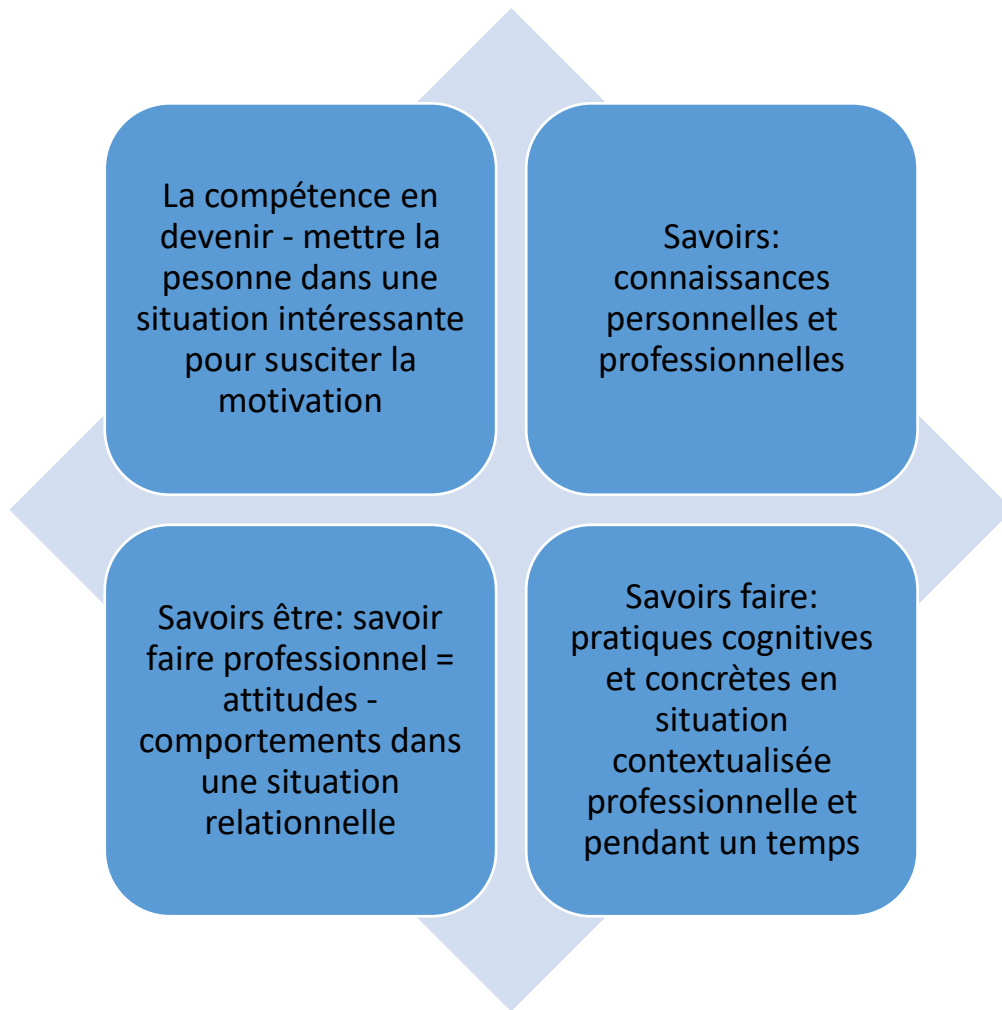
La compétence en devenir - mettre la pesonne dans une situation intéressante pour susciter la motivation

Savoirs: connaissances personnelles et professionnelles

Savoirs être: savoir faire professionnel = attitudes - comportements dans une situation relationnelle

Savoirs faire: pratiques cognitives et concrètes en situation contextualisée professionnelle et pendant un temps